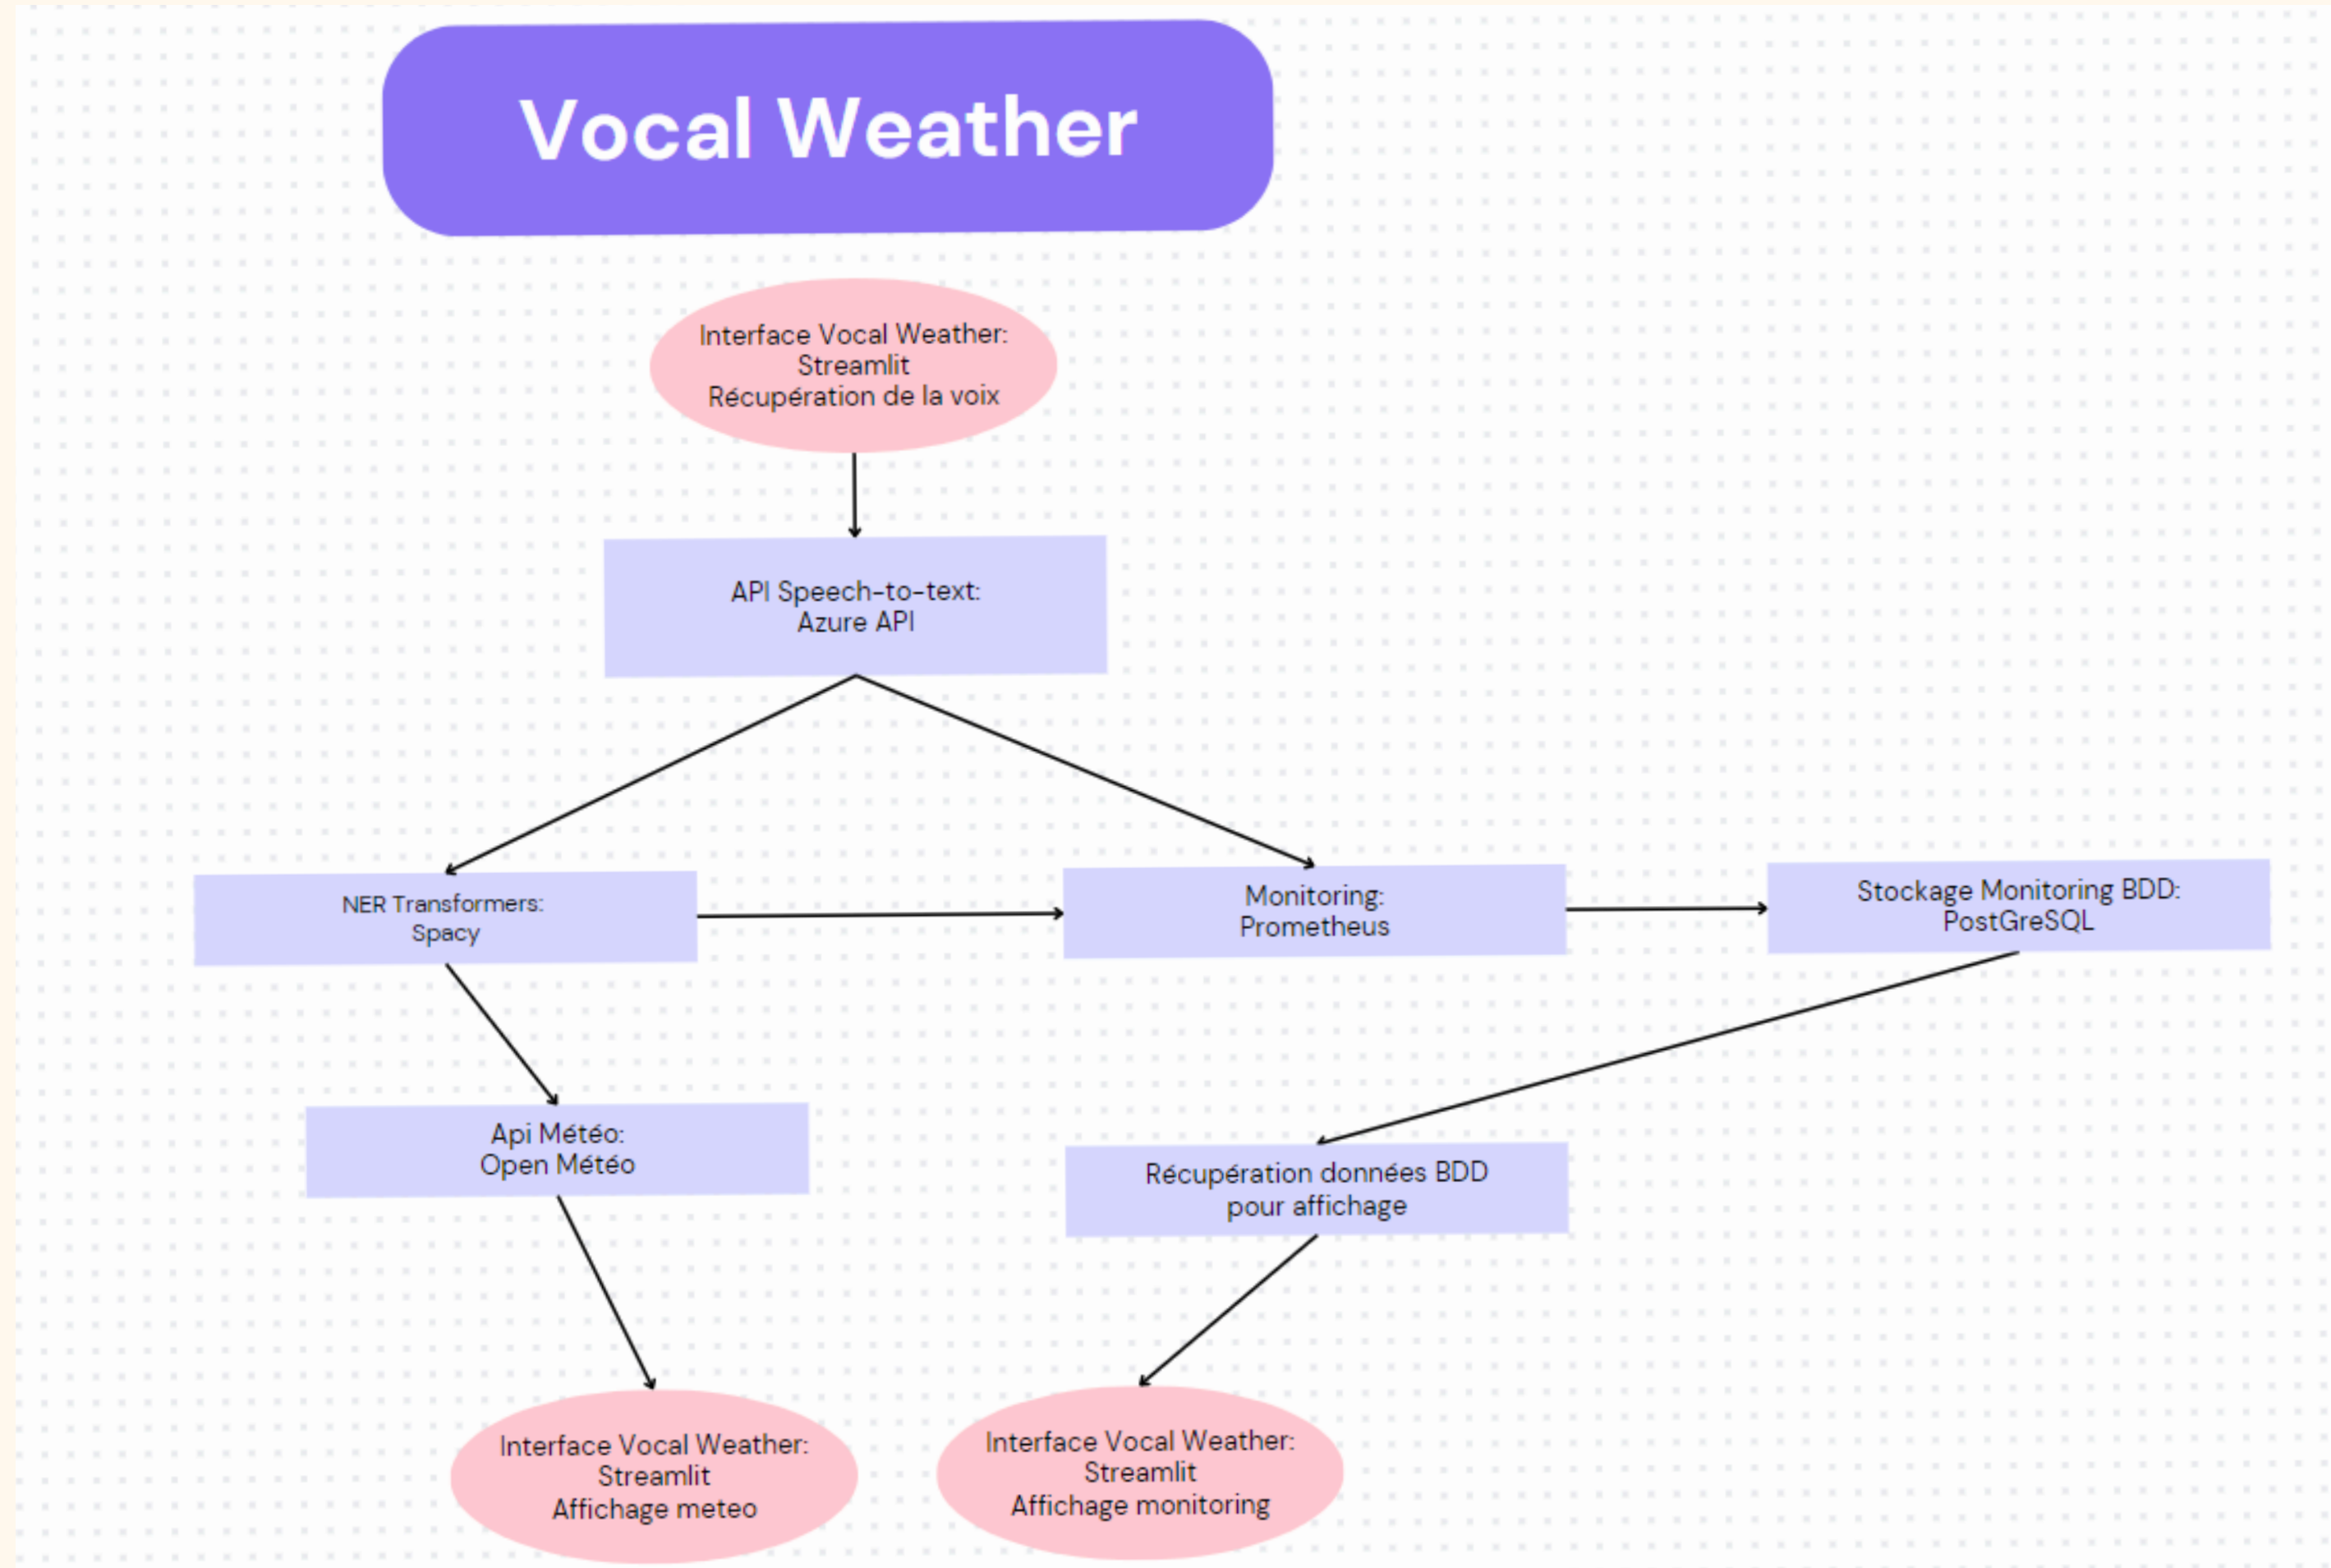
Vocal Weather

Interface Vocal Weather:
Streamlit
Récupération de la voix

API Speech-to-text:
Azure API

NER Transformers:
Spacy

Monitoring:
Prometheus

Stockage Monitoring BDD:
PostGreSQL

Api Météo:
Open Météo

Récupération données BDD
pour affichage

Interface Vocal Weather:
Streamlit
Affichage meteo

Interface Vocal Weather:
Streamlit
Affichage monitoring